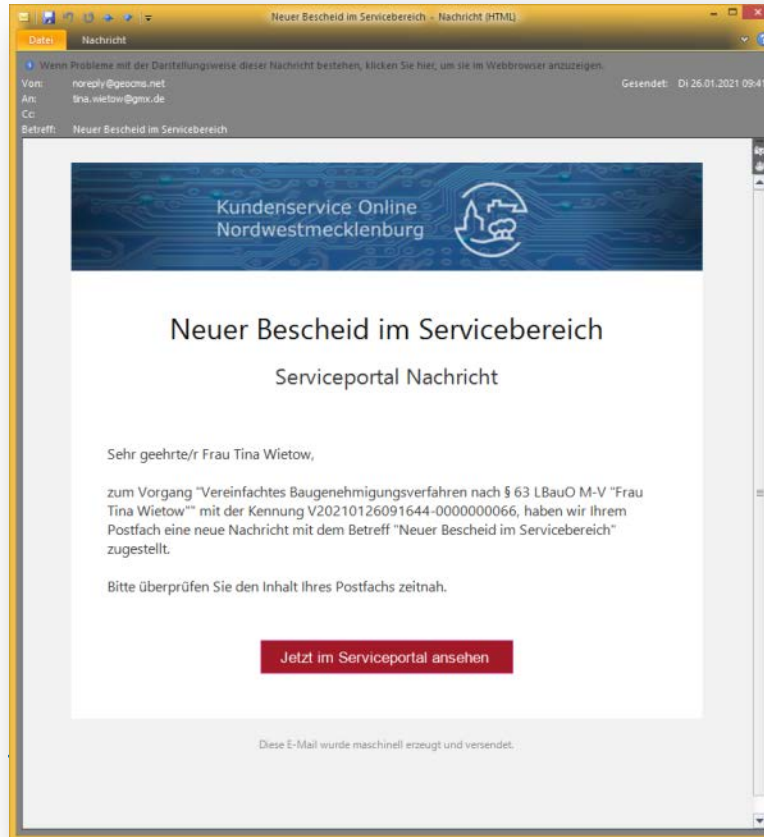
Neuer Bescheid im Servicebereich - Nachricht (HTML)

Datei Nachricht

Wenn Probleme mit der Darstellungsweise dieser Nachricht bestehen, klicken Sie hier, um sie im Webbrowser anzuzeigen.

Von: noreply@geocms.net
An: tina.wietow@gmx.de
Cc:
Betreff: Neuer Bescheid im Servicebereich

Gesendet: Di 26.01.2021 09:41

Kundenservice Online Nordwestmecklenburg

Neuer Bescheid im Servicebereich

Serviceportal Nachricht

Sehr geehrte/r Frau Tina Wietow,

zum Vorgang "Vereinfachtes Baugenehmigungsverfahren nach § 63 LBauO M-V "Frau Tina Wietow"" mit der Kennung V20210126091644-0000000066, haben wir Ihrem Postfach eine neue Nachricht mit dem Betreff "Neuer Bescheid im Servicebereich" zugestellt.

Bitte überprüfen Sie den Inhalt Ihres Postfachs zeitnah.

Jetzt im Serviceportal ansehen

Diese E-Mail wurde maschinell erzeugt und versendet.